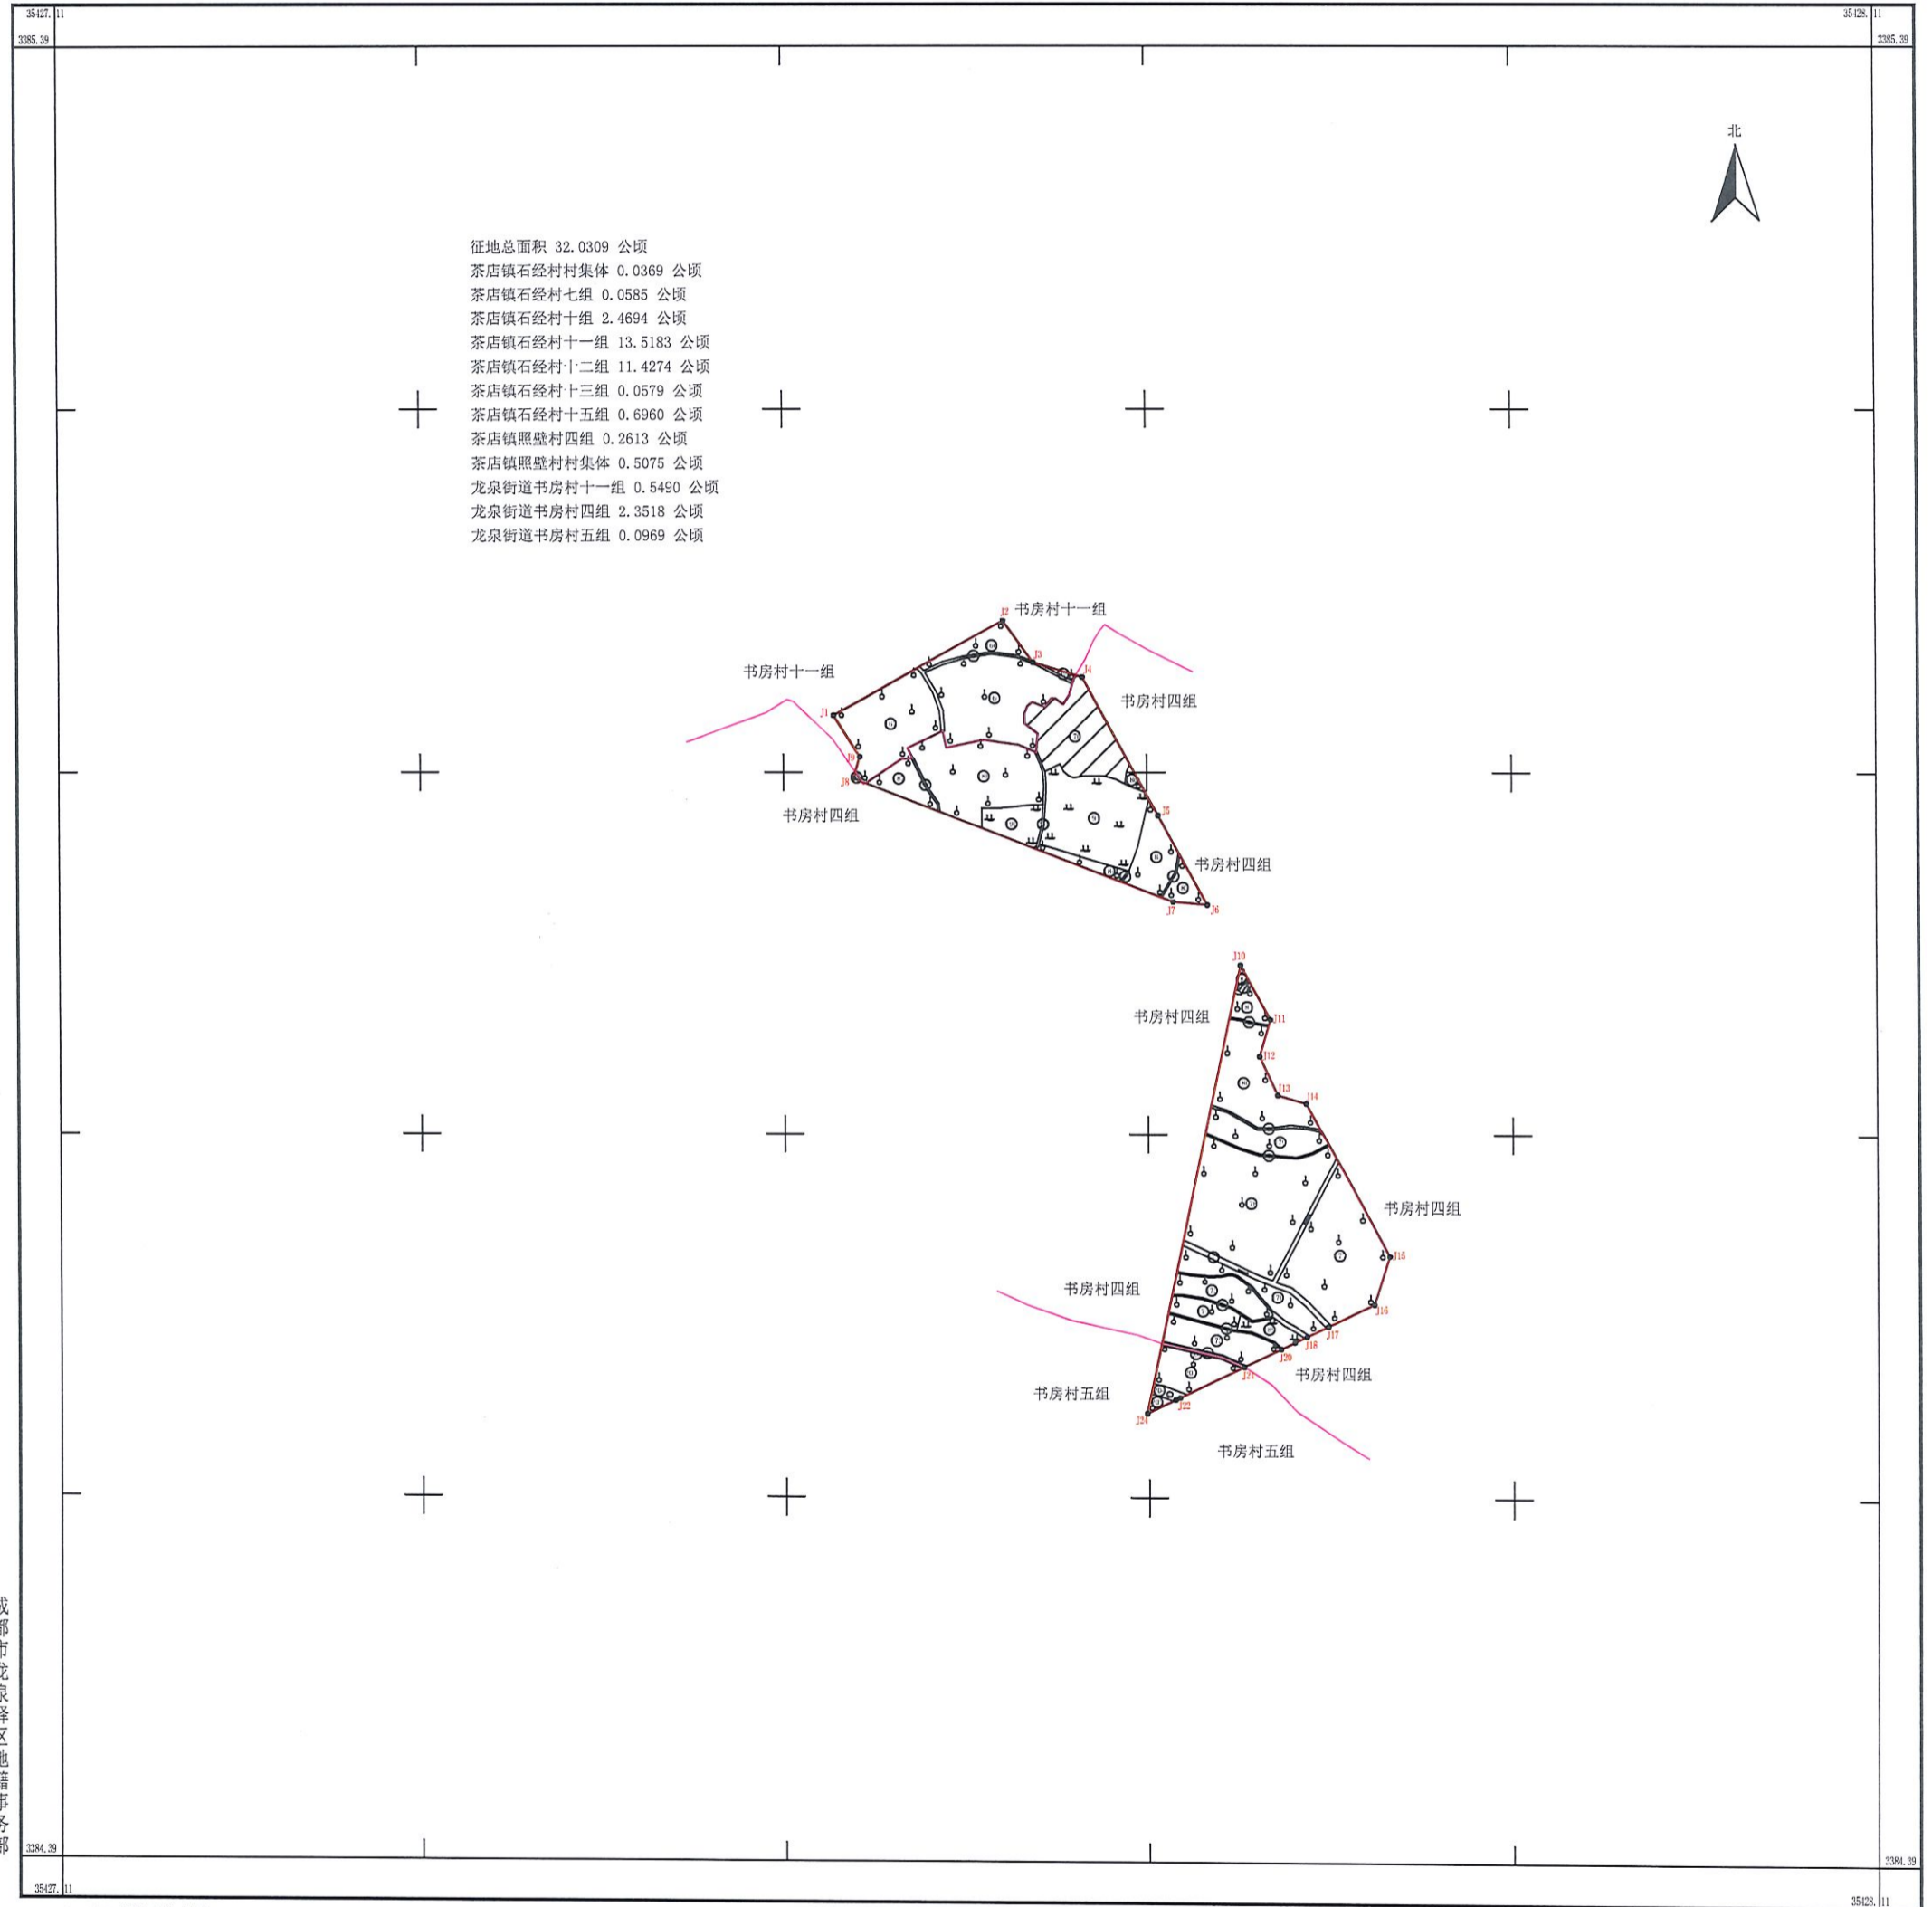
35427.11
3385.39
35428.11
3385.39

北

征地总面积 32.0309 公顷
茶店镇石经村村集体 0.0369 公顷
茶店镇石经村七组 0.0585 公顷
茶店镇石经村十组 2.4694 公顷
茶店镇石经村十一组 13.5183 公顷
茶店镇石经村十二组 11.4274 公顷
茶店镇石经村十三组 0.0579 公顷
茶店镇石经村十五组 0.6960 公顷
茶店镇照壁村四组 0.2613 公顷
茶店镇照壁村村集体 0.5075 公顷
龙泉街道书房村十一组 0.5490 公顷
龙泉街道书房村四组 2.3518 公顷
龙泉街道书房村五组 0.0969 公顷

J2 书房村十一组
J3
J4
书房村十一组
书房村四组
J1
J9
J8
J5
书房村四组
书房村四组
J7
J6

J10
书房村四组
J11
J12
J13
J14
书房村四组
J15
书房村四组
J16
J17
J18
J20
J21
书房村四组
书房村五组
J22
J24
书房村五组

成都市龙泉驿区地籍事务所

3384.39
35427.11
3384.39
35428.11